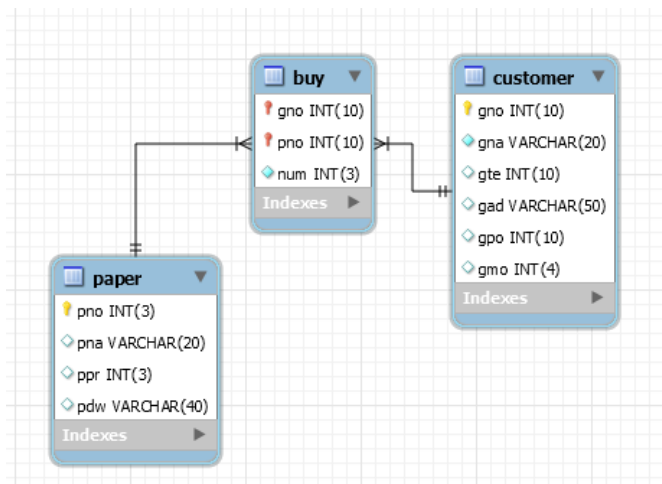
buy
gno INT(10)
pno INT(10)
num INT(3)
Indexes

customer
gno INT(10)
gna VARCHAR(20)
gte INT(10)
gad VARCHAR(50)
gpo INT(10)
gmo INT(4)
Indexes

paper
pno INT(3)
pna VARCHAR(20)
ppr INT(3)
pdw VARCHAR(40)
Indexes